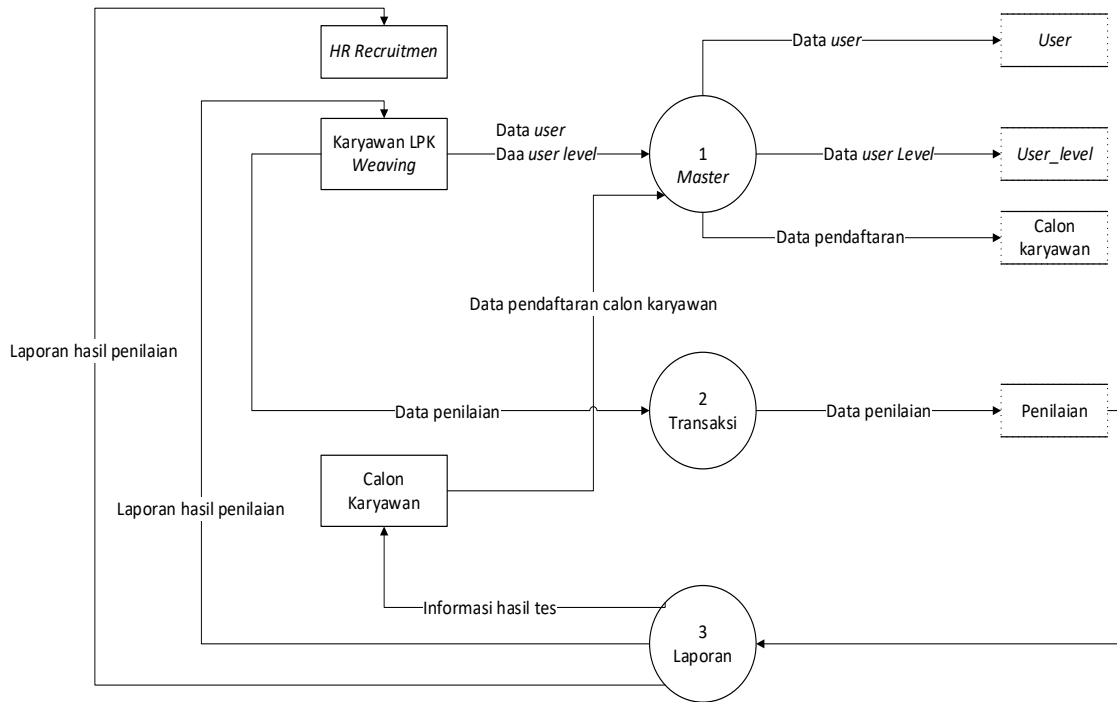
HR Recruitmen

Karyawan LPK Weaving

Data user
Daa user level

Data user

User

1
Master

Data user Level

User_level

Data pendaftaran

Calon karyawan

Data pendaftaran calon karyawan

Laporan hasil penilaian

Data penilaian

2
Transaksi

Data penilaian

Penilaian

Calon Karyawan

Laporan hasil penilaian

Informasi hasil tes

3
Laporan